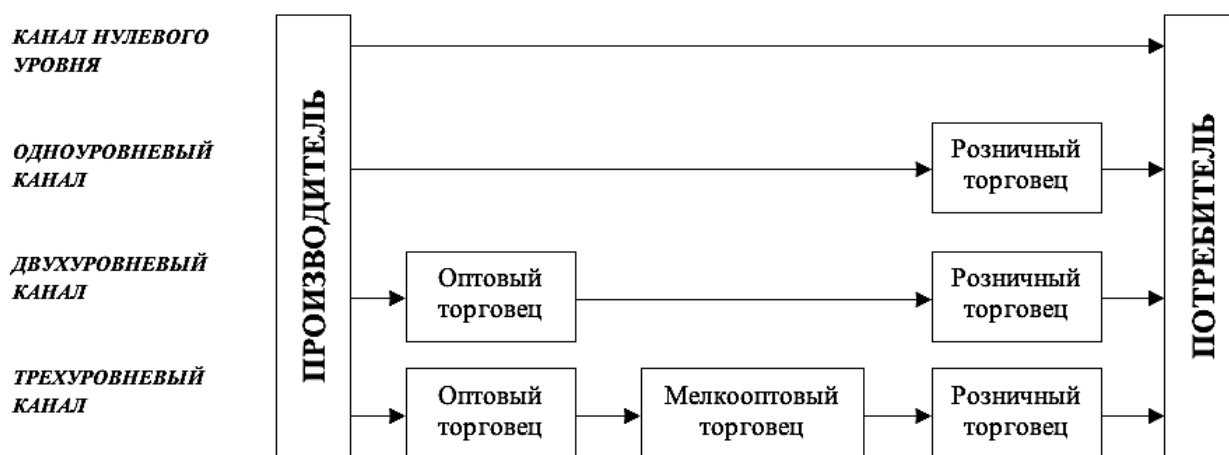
КАНАЛ НУЛЕВОГО УРОВНЯ

ОДНОУРОВНЕВЫЙ КАНАЛ

ДВУХУРОВНЕВЫЙ КАНАЛ

ТРЕХУРОВНЕВЫЙ КАНАЛ

ПРОИЗВОДИТЕЛЬ

Розничный торговец

Оптовый торговец

Розничный торговец

Оптовый торговец

Мелкооптовый торговец

Розничный торговец

ПОТРЕБИТЕЛЬ